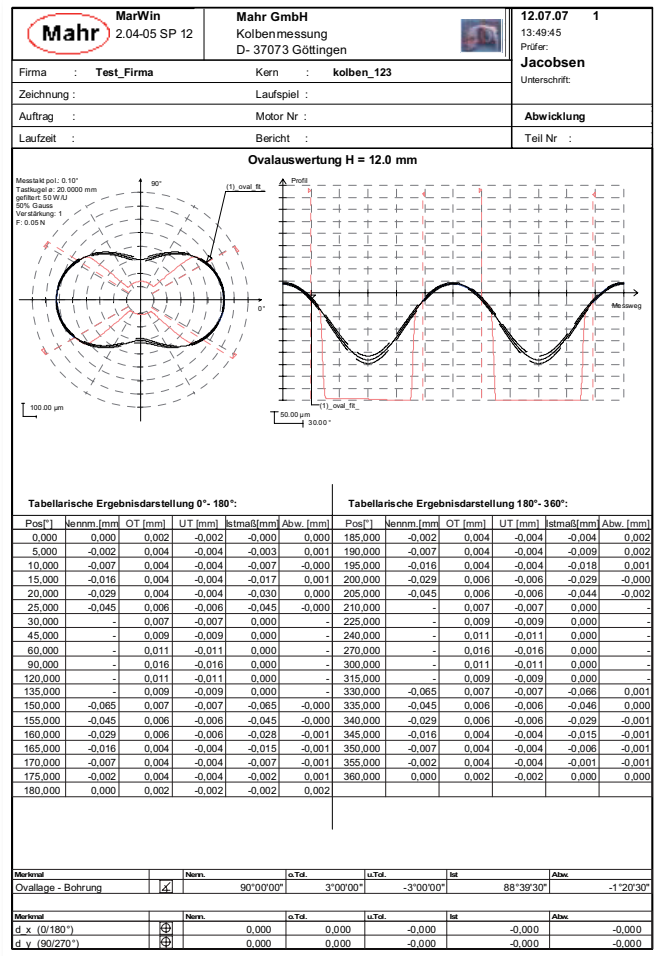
Mahr

MarWin
2.04-05 SP 12

Mahr GmbH
Kolbenmessung
D- 37073 Göttingen

12.07.07 1
13:49:45
Prüfer:
Jacobsen
Unterschrift:

Firma : Test_Firma
Kern : kolben_123
Zeichnung :
Laufspiel :
Auftrag :
Motor Nr :
Abwicklung
Laufzeit :
Bericht :
Teil Nr :

Ovalauswertung H = 12.0 mm

Messtakt pol.: 0.10°
Tastkugel ø: 20.0000 mm
gefiltert: 50 W/U
50% Gauss
Verstärkung: 1
F: 0.05 N

90°
(1)_oval_fit_
0°
100.00 µm

Profil
Messweg
(1)_oval_fit_
50.00 µm
30.00°

Tabellarische Ergebnisdarstellung 0°- 180°:

| Pos[°] | Nennm.[mm] | OT [mm] | UT [mm] | Istmaß[mm] | Abw. [mm] |
|---|---|---|---|---|---|
| 0,000 | 0,000 | 0,002 | -0,002 | -0,000 | 0,000 |
| 5,000 | -0,002 | 0,004 | -0,004 | -0,003 | 0,001 |
| 10,000 | -0,007 | 0,004 | -0,004 | -0,007 | -0,000 |
| 15,000 | -0,016 | 0,004 | -0,004 | -0,017 | 0,001 |
| 20,000 | -0,029 | 0,004 | -0,004 | -0,030 | 0,000 |
| 25,000 | -0,045 | 0,006 | -0,006 | -0,045 | -0,000 |
| 30,000 | - | 0,007 | -0,007 | 0,000 | - |
| 45,000 | - | 0,009 | -0,009 | 0,000 | - |
| 60,000 | - | 0,011 | -0,011 | 0,000 | - |
| 90,000 | - | 0,016 | -0,016 | 0,000 | - |
| 120,000 | - | 0,011 | -0,011 | 0,000 | - |
| 135,000 | - | 0,009 | -0,009 | 0,000 | - |
| 150,000 | -0,065 | 0,007 | -0,007 | -0,065 | -0,000 |
| 155,000 | -0,045 | 0,006 | -0,006 | -0,045 | -0,000 |
| 160,000 | -0,029 | 0,006 | -0,006 | -0,028 | 0,001 |
| 165,000 | -0,016 | 0,004 | -0,004 | -0,015 | 0,001 |
| 170,000 | -0,007 | 0,004 | -0,004 | -0,007 | -0,000 |
| 175,000 | -0,002 | 0,004 | -0,004 | -0,002 | 0,001 |
| 180,000 | 0,000 | 0,002 | -0,002 | -0,002 | 0,002 |

Tabellarische Ergebnisdarstellung 180°- 360°:

| Pos[°] | Nennm.[mm] | OT [mm] | UT [mm] | Istmaß[mm] | Abw. [mm] |
|---|---|---|---|---|---|
| 185,000 | -0,002 | 0,004 | -0,004 | -0,004 | 0,002 |
| 190,000 | -0,007 | 0,004 | -0,004 | -0,009 | 0,002 |
| 195,000 | -0,016 | 0,004 | -0,004 | -0,018 | 0,001 |
| 200,000 | -0,029 | 0,006 | -0,006 | -0,029 | -0,000 |
| 205,000 | -0,045 | 0,006 | -0,006 | -0,044 | -0,002 |
| 210,000 | - | 0,007 | -0,007 | 0,000 | - |
| 225,000 | - | 0,009 | -0,009 | 0,000 | - |
| 240,000 | - | 0,011 | -0,011 | 0,000 | - |
| 270,000 | - | 0,016 | -0,016 | 0,000 | - |
| 300,000 | - | 0,011 | -0,011 | 0,000 | - |
| 315,000 | - | 0,009 | -0,009 | 0,000 | - |
| 330,000 | -0,065 | 0,007 | -0,007 | -0,066 | 0,001 |
| 335,000 | -0,045 | 0,006 | -0,006 | -0,046 | 0,000 |
| 340,000 | -0,029 | 0,006 | -0,006 | -0,029 | 0,000 |
| 345,000 | -0,016 | 0,004 | -0,004 | -0,015 | -0,001 |
| 350,000 | -0,007 | 0,004 | -0,004 | -0,006 | -0,001 |
| 355,000 | -0,002 | 0,004 | -0,004 | -0,001 | -0,001 |
| 360,000 | 0,000 | 0,002 | -0,002 | 0,000 | 0,000 |

| Merkmal | | Nenn. | o.Tol. | u.Tol. | Ist | Abw. |
|---|---|---|---|---|---|---|
| Ovallage - Bohrung | ∠ | 90°00'00" | 3°00'00" | -3°00'00" | 88°39'30" | -1°20'30" |

| Merkmal | | Nenn. | o.Tol. | u.Tol. | Ist | Abw. |
|---|---|---|---|---|---|---|
| d_x (0/180°) | ⊕ | 0,000 | 0,000 | -0,000 | -0,000 | -0,000 |
| d_y (90/270°) | ⊕ | 0,000 | 0,000 | -0,000 | -0,000 | -0,000 |